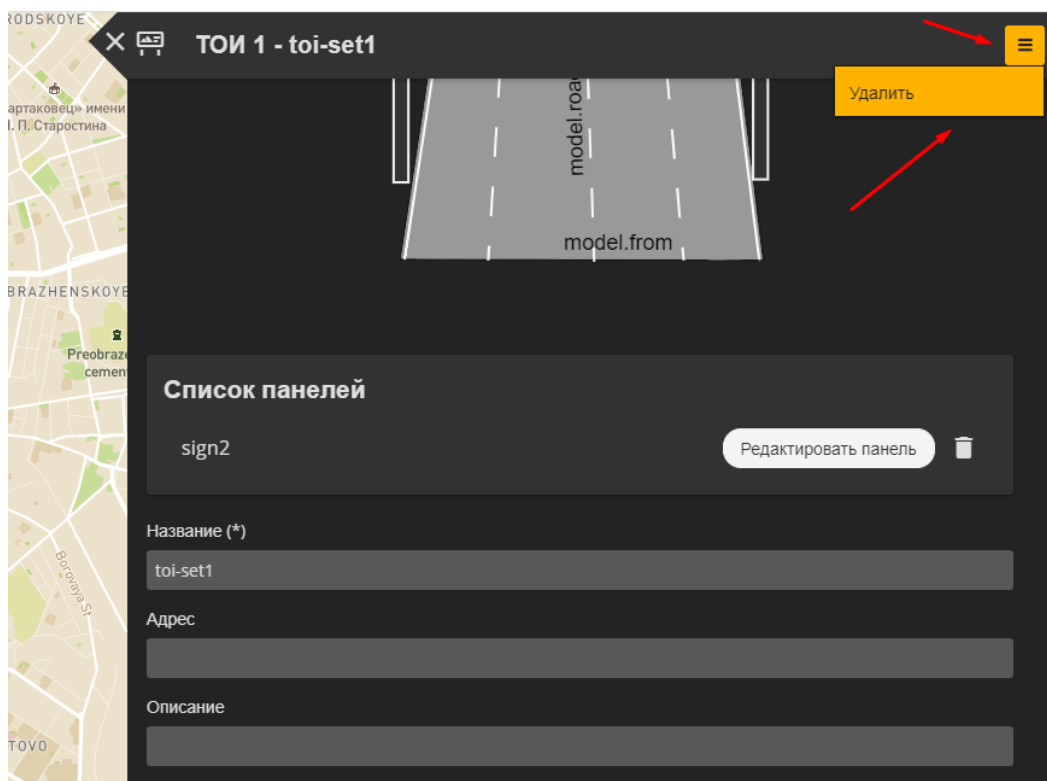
RODSKOYE

партаковец» имени
I. П. Старостина

BRAZHENSKOYE

Preobraz
cement

Borovaya St

TOVO

ТОИ 1 - toi-set1

Удалить

model.roa

model.from

Список панелей

sign2

Редактировать панель

Название (*)

toi-set1

Адрес

Описание